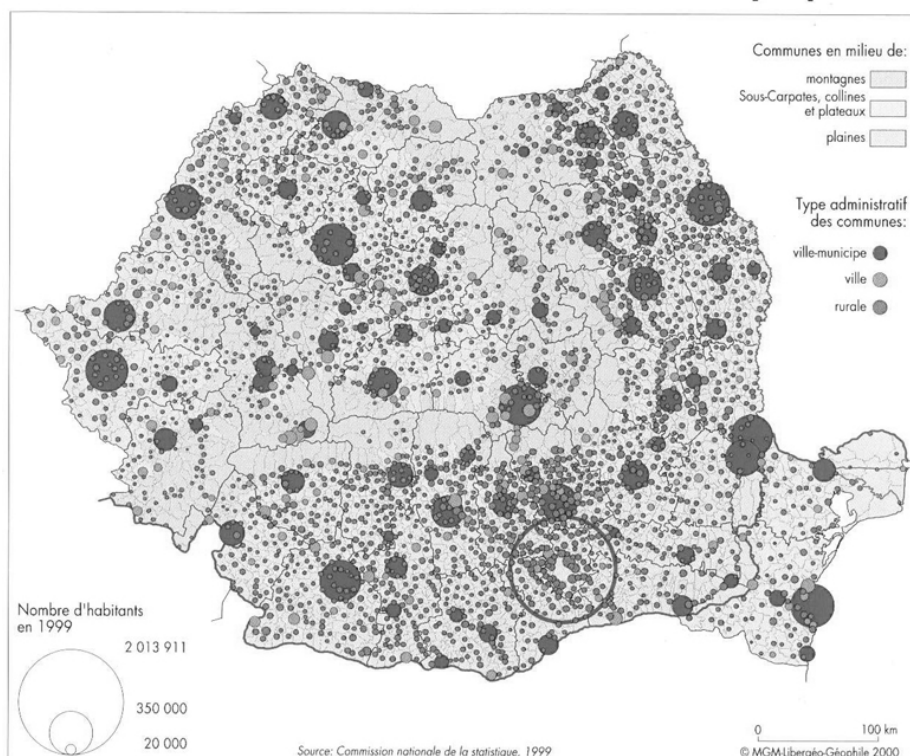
Communes en milieu de:

montagnes

Sous-Carpates, collines et plateaux

plaines

Type administratif des communes:

ville-municipe

ville

rurale

Nombre d'habitants en 1999

2 013 911

350 000

20 000

Source: Commission nationale de la statistique, 1999

0

100 km

© MGM-Libergéo-Géophile 2000